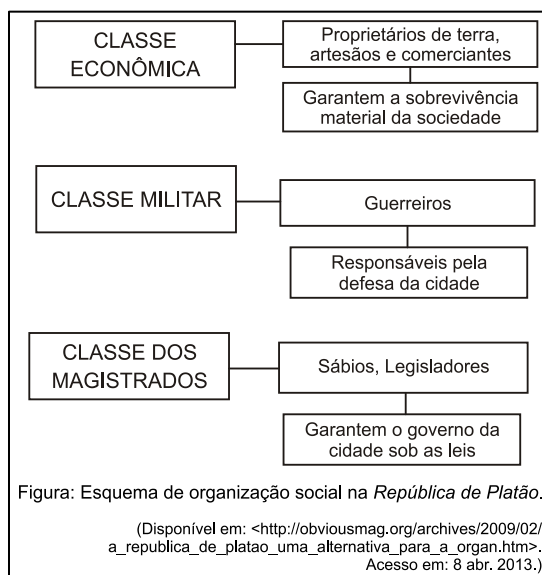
CLASSE ECONÔMICA

Proprietários de terra, artesãos e comerciantes

Garantem a sobrevivência material da sociedade

CLASSE MILITAR

Guerreiros

Responsáveis pela defesa da cidade

CLASSE DOS MAGISTRADOS

Sábios, Legisladores

Garantem o governo da cidade sob as leis

Figura: Esquema de organização social na República de Platão.

(Disponível em: <http://obviousmag.org/archives/2009/02/a_republica_de_platao_uma_alternativa_para_a_organ.htm>. Acesso em: 8 abr. 2013.)